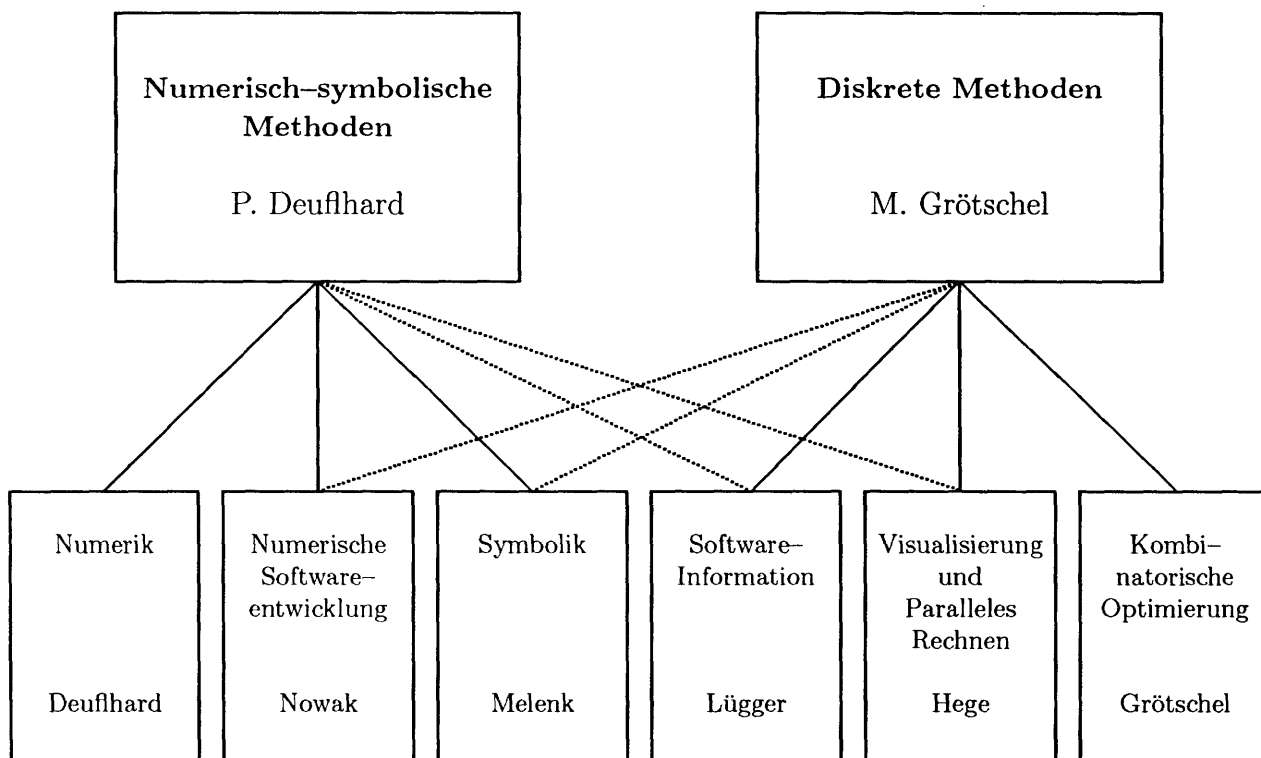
Numerisch–symbolische Methoden

P. Deuflhard

Diskrete Methoden

M. Grötschel

Numerik

Deuflhard

Numerische Software–entwicklung

Nowak

Symbolik

Melenk

Software–Information

Lügger

Visualisierung und Paralleles Rechnen

Hege

Kombi–natorische Optimierung

Grötschel